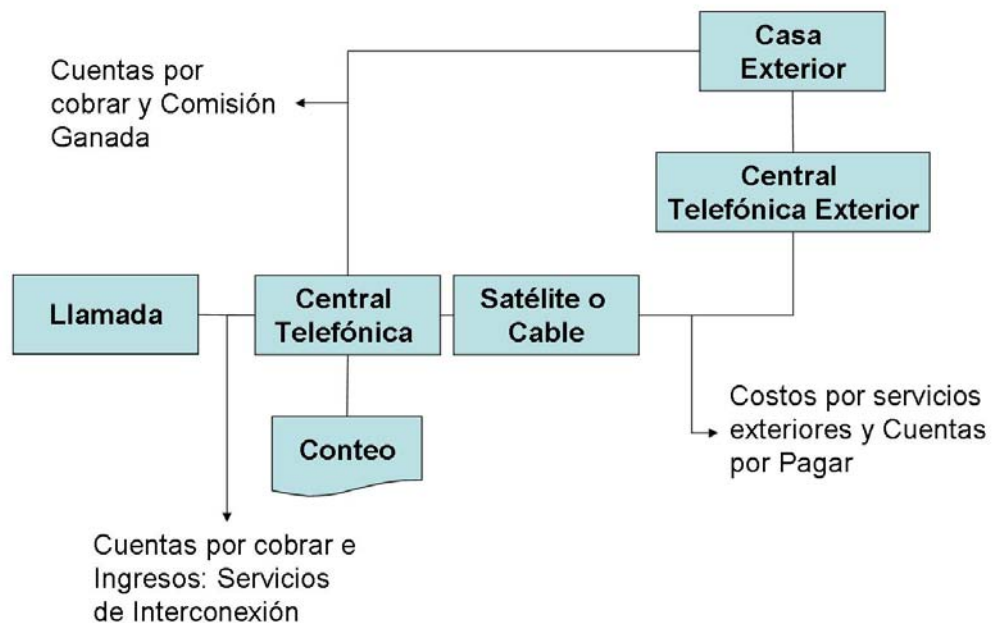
Casa Exterior

Cuentas por cobrar y Comisión Ganada

Central Telefónica Exterior

Llamada

Central Telefónica

Satélite o Cable

Conteo

Costos por servicios exteriores y Cuentas por Pagar

Cuentas por cobrar e Ingresos: Servicios de Interconexión